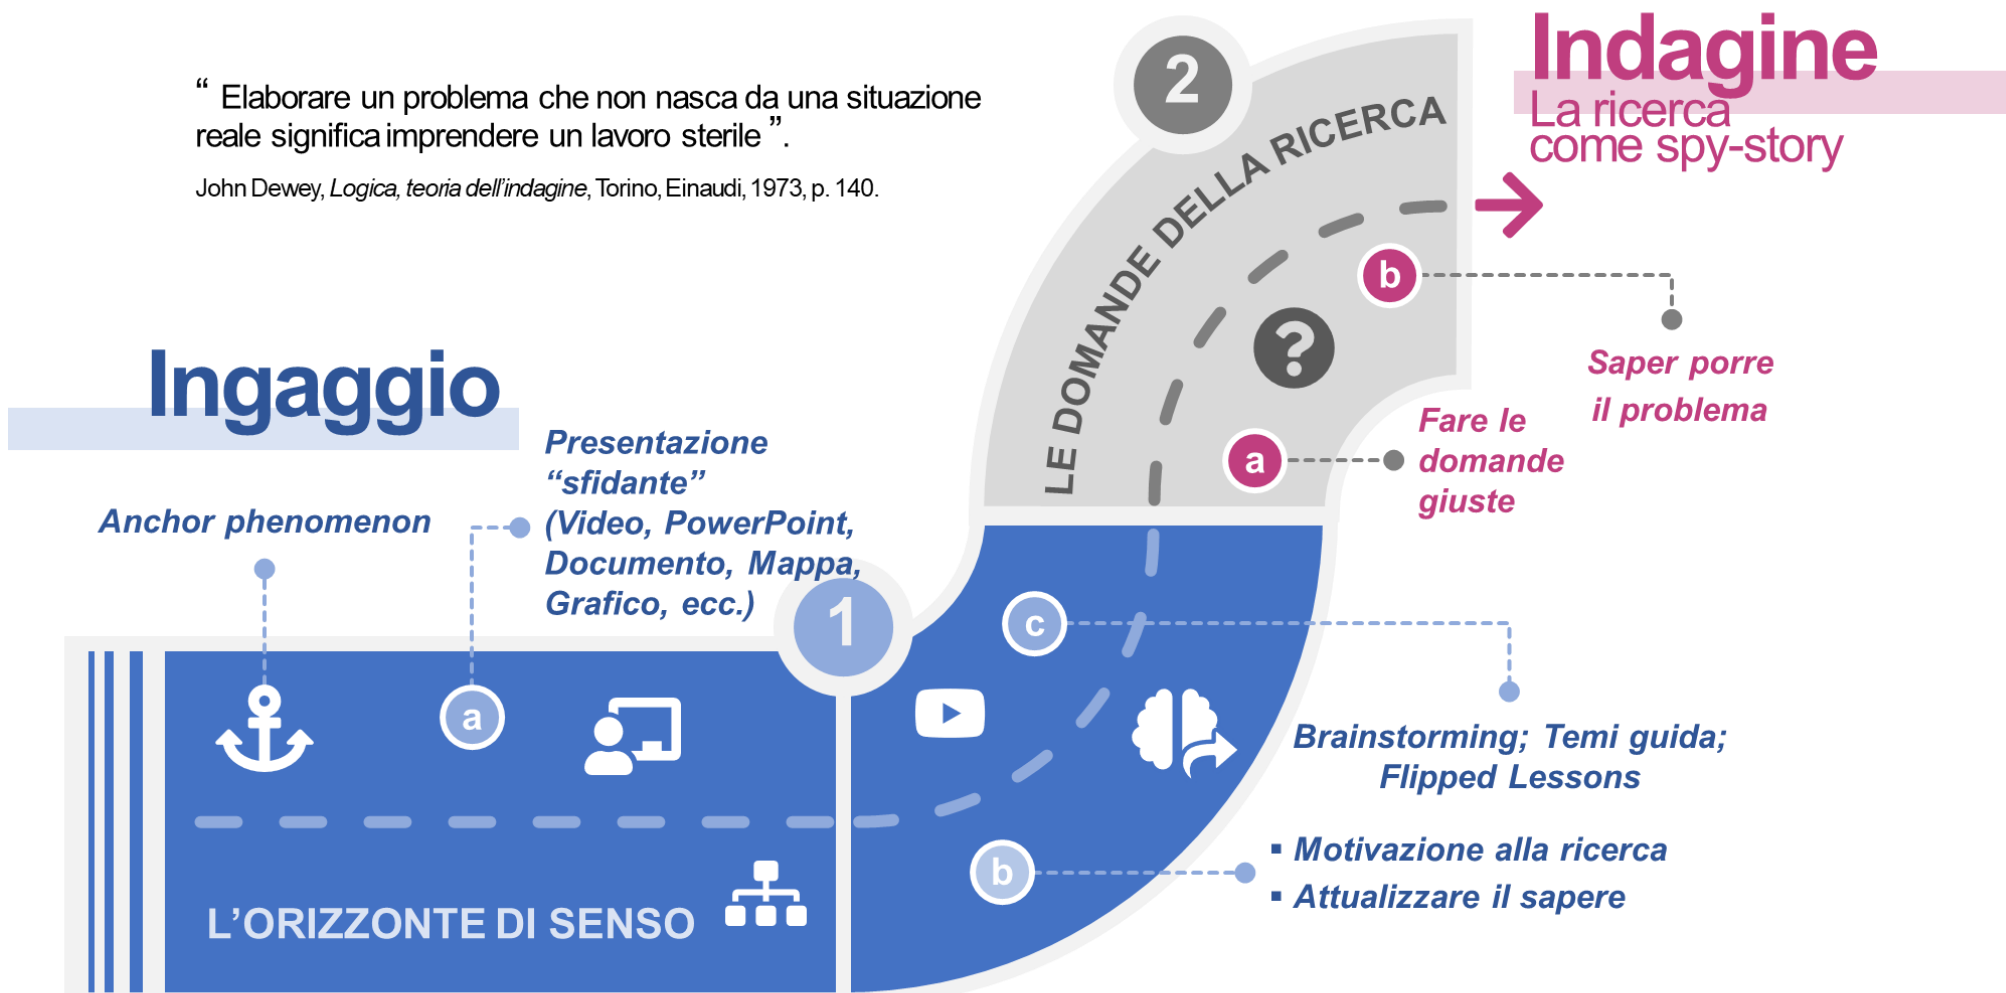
“ Elaborare un problema che non nasca da una situazione reale significa imprendere un lavoro sterile ”.

John Dewey, *Logica, teoria dell'indagine*, Torino, Einaudi, 1973, p. 140.

2

LE DOMANDE DELLA RICERCA

Indagine

La ricerca come spy-story

b

?

Saper porre il problema

a

Fare le domande giuste

Ingaggio

Presentazione “sfidante” (Video, PowerPoint, Documento, Mappa, Grafico, ecc.)

Anchor phenomenon

1

c

a

Brainstorming; Temi guida; Flipped Lessons

b

▪ Motivazione alla ricerca
▪ Attualizzare il sapere

L'ORIZZONTE DI SENSO